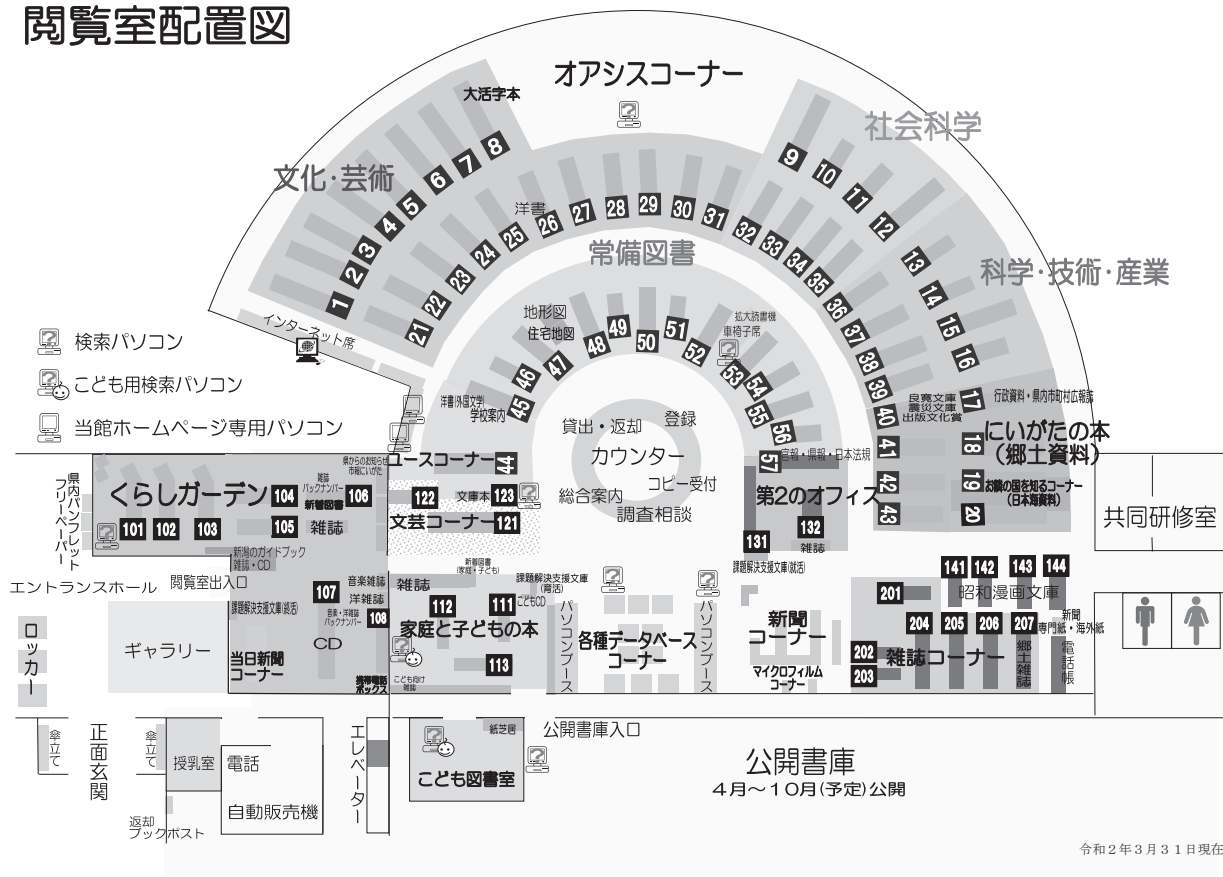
閲覧室配置図

オアシスコーナー
大活字本
社会科学
文化・芸術
科学・技術・産業
常備図書
洋書
1 2 3 4 5 6 7 8
9 10 11 12 13 14 15 16 17 18 19 20
21 22 23 24 25 26 27 28 29 30 31 32 33 34 35 36 37 38 39 40 41 42 43
44 45 46 47 48 49 50 51 52 53 54 55 56 57
インターネット席
地形図
住宅地図
拡大読書機
車椅子席
洋書(外国文学)
学校案内
貸出・返却
登録
カウンター
コピー受付
総合案内
調査相談
官報・県報・日本法規
良寛文庫
震災文庫
出版文化賞
行政資料・県内市町村広報誌
にいがたの本
(郷土資料)
お隣の国を知るコーナー
(日本海資料)
第2のオフィス
共同研修室

検索パソコン
こども用検索パソコン
当館ホームページ専用パソコン

ユースコーナー
県内パンフレット
フリーペーパー
くらしガーデン
104
106
雑誌バックナンバー
県からのお知らせ
市町村にいがた
新着図書
101 102 103
105
雑誌
新潟のガイドブック
雑誌・CD
122
文庫本
123
文芸コーナー
121
132
雑誌
131
課題解決支援文庫(就活)
141 142 143 144
昭和漫画文庫
201
新聞
専門紙・海外紙
エントランスホール
閲覧室出入口
107
音楽雑誌
洋雑誌
音楽・洋雑誌バックナンバー
108
課題解決支援文庫(就活)
CD
当日新聞コーナー
携帯電話ボックス
雑誌
新着図書
(家庭・子ども)
112
111
こどもCD
家庭と子どもの本
113
こども向け雑誌
課題解決支援文庫
(育児)
パソコンブース
各種データベースコーナー
パソコンブース
新聞コーナー
マイクロフィルムコーナー
202
203
204 205 206 207
雑誌コーナー
郷土雑誌
電話帳
ロッカー
ギャラリー
傘立て
正面玄関
傘立て
授乳室
電話
自動販売機
返却ブックポスト
エレベーター
紙芝居
こども図書室
公開書庫入口
公開書庫
4月~10月(予定)公開
令和2年3月31日現在